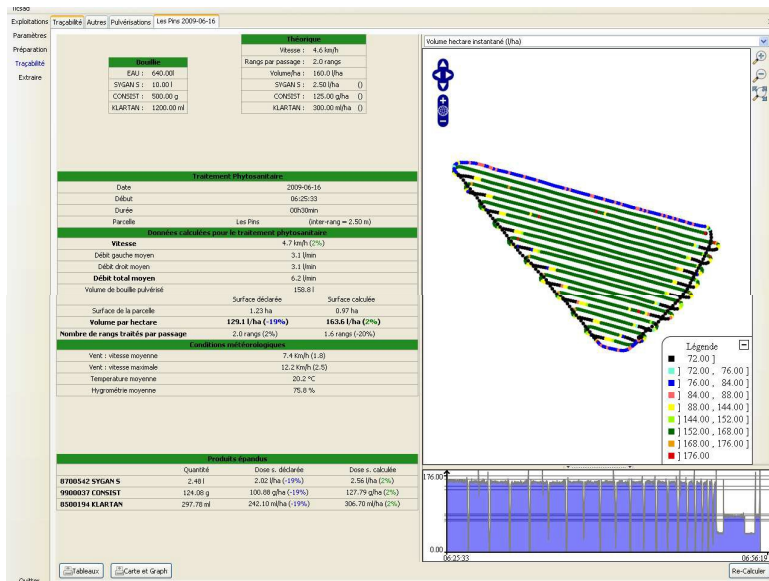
Exploitations | Traçabilité | Autres | Pulvérisations | Les Pins 2009-06-16

Paramètres
Préparation
Traçabilité
Extraire

| Bouillie | |
|---|---|
| EAU : | 640.00l |
| SYGAN S : | 10.00 l |
| CONSIST : | 500.00 g |
| KLARTAN : | 1200.00 ml |

| Théorique | |
|---|---|
| Vitesse : | 4.6 km/h |
| Rangs par passage : | 2.0 rangs |
| Volume/ha : | 160.0 l/ha |
| SYGAN S : | 2.50 l/ha () |
| CONSIST : | 125.00 g/ha () |
| KLARTAN : | 300.00 ml/ha () |

| Traitement Phytosanitaire | | |
|---|---|---|
| Date | 2009-06-16 | |
| Début | 06:25:33 | |
| Durée | 00h30min | |
| Parcelle | Les Pins | (inter-rang = 2.50 m) |
| Données calculées pour le traitement phytosanitaire | | |
| Vitesse | 4.7 km/h (2%) | |
| Débit gauche moyen | 3.1 l/min | |
| Débit droit moyen | 3.1 l/min | |
| Débit total moyen | 6.2 l/min | |
| Volume de bouillie pulvérisé | 158.8 l | |
| | Surface déclarée | Surface calculée |
| Surface de la parcelle | 1.23 ha | 0.97 ha |
| Volume par hectare | 129.1 l/ha (-19%) | 163.6 l/ha (2%) |
| Nombre de rangs traités par passage | 2.0 rangs (2%) | 1.6 rangs (-20%) |
| Conditions météorologiques | | |
| Vent : vitesse moyenne | 7.4 Km/h (1.8) | |
| Vent : vitesse maximale | 12.2 Km/h (2.5) | |
| Temperature moyenne | 20.2 °C | |
| Hygrométrie moyenne | 75.8 % | |

| Produits épandus | Quantité | Dose s. déclarée | Dose s. calculée |
|---|---|---|---|
| 8700542 SYGAN S | 2.48 l | 2.02 l/ha (-19%) | 2.56 l/ha (2%) |
| 9900037 CONSIST | 124.08 g | 100.88 g/ha (-19%) | 127.79 g/ha (2%) |
| 8500194 KLARTAN | 297.78 ml | 242.10 ml/ha (-19%) | 306.70 ml/ha (2%) |

Tableaux | Carte et Graph

Volume hectare instantané (l/ha)

Légende
72.00 ]
] 72.00 , 76.00 ]
] 76.00 , 84.00 ]
] 84.00 , 88.00 ]
] 88.00 , 144.00 ]
] 144.00 , 152.00 ]
] 152.00 , 168.00 ]
] 168.00 , 176.00 ]
] 176.00

176.00
0.00
06:25:33
06:56:19

Re-Calculer

Quitter